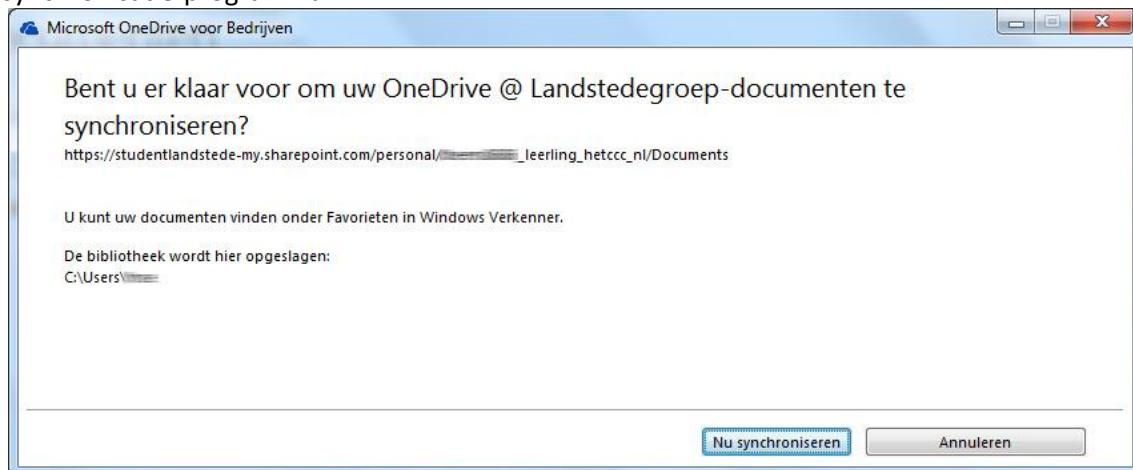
Microsoft OneDrive voor Bedrijven

Bent u er klaar voor om uw OneDrive @ Landstedegroep-documenten te synchroniseren?

https://studentlandstede-my.sharepoint.com/personal/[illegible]_leerling_hetccc_nl/Documents

U kunt uw documenten vinden onder Favorieten in Windows Verkenner.

De bibliotheek wordt hier opgeslagen:
C:\Users\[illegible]

Nu synchroniseren

Annuleren